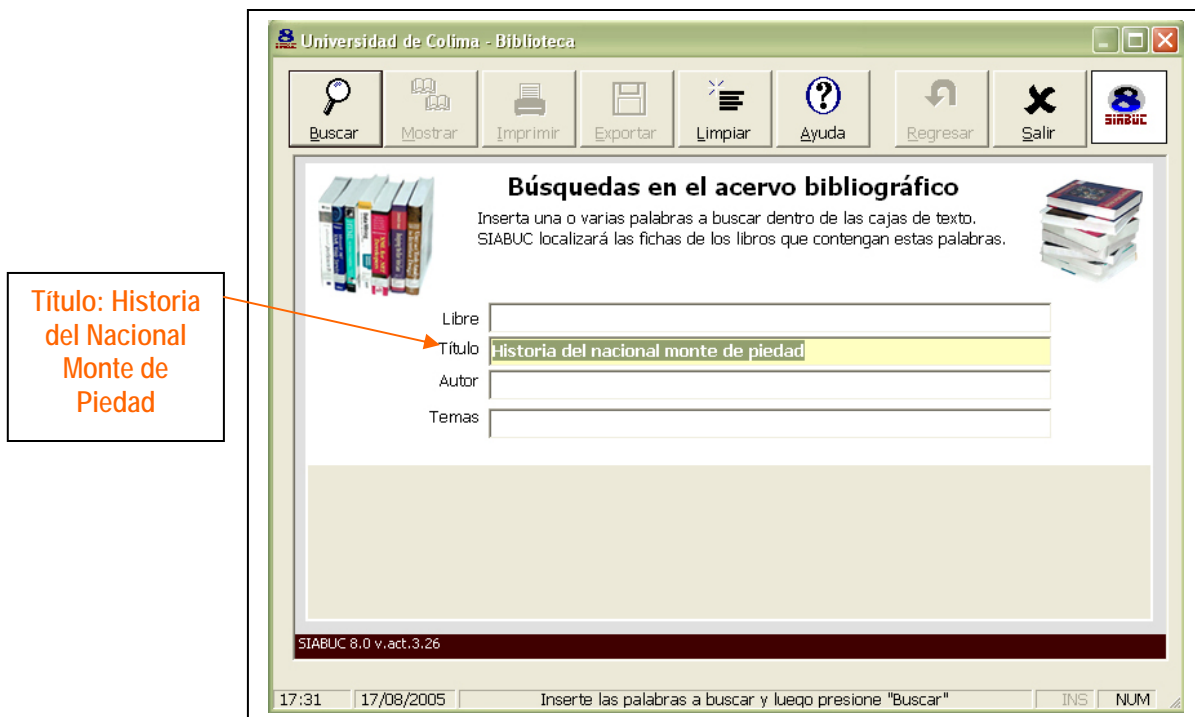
Título: Historia del Nacional Monte de Piedad

Universidad de Colima - Biblioteca

Buscar
Mostrar
Imprimir
Exportar
Limpiar
Ayuda
Regresar
Salir
SIABUC

Búsquedas en el acervo bibliográfico

Inserta una o varias palabras a buscar dentro de las cajas de texto. SIABUC localizará las fichas de los libros que contengan estas palabras.

Libre
Título Historia del nacional monte de piedad
Autor
Temas

SIABUC 8.0 v.act.3.26

17:31 | 17/08/2005 | Inserte las palabras a buscar y luego presione "Buscar" | INS | NUM